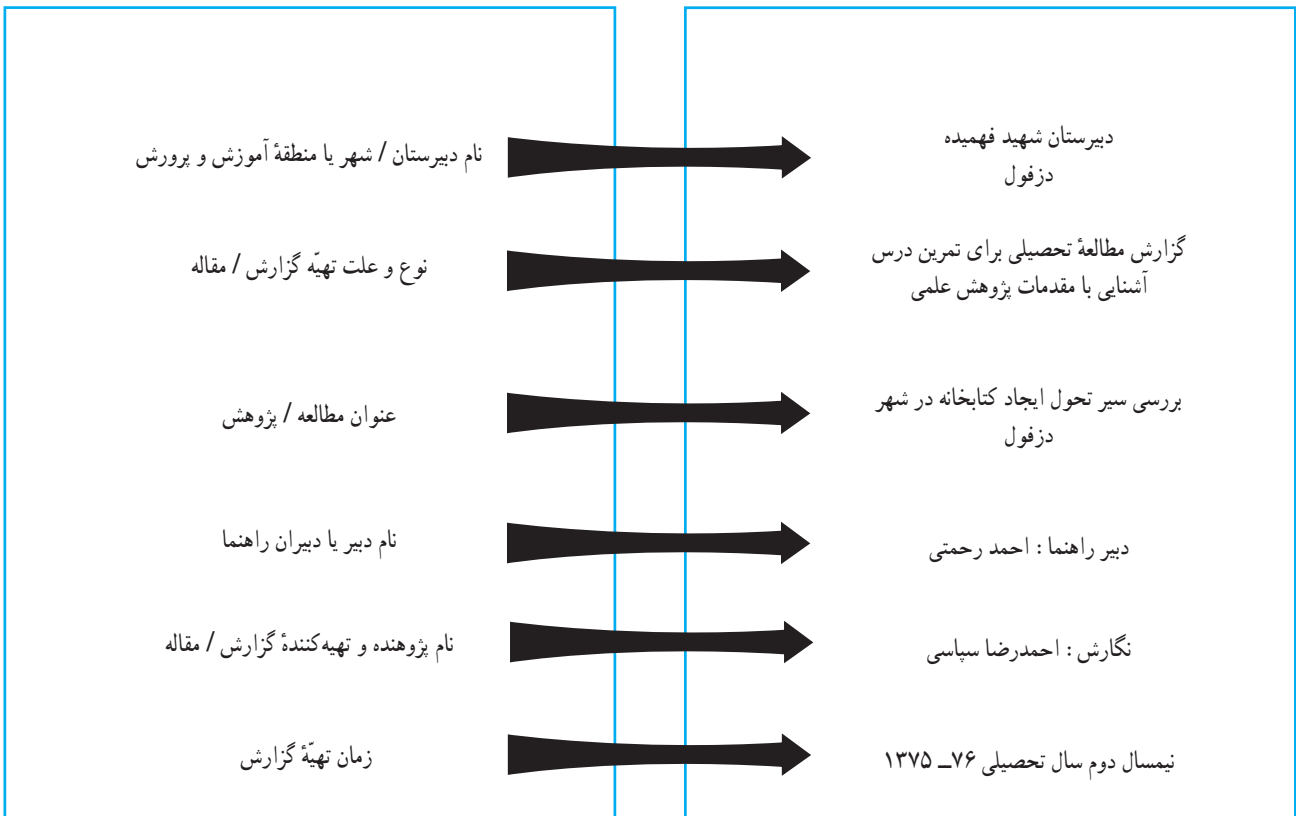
نام دبیرستان / شهر یا منطقهٔ آموزش و پرورش

دبیرستان شهید فهمیده
دزفول

نوع و علت تهیّه گزارش / مقاله

گزارش مطالعهٔ تحصیلی برای تمرین درس آشنایی با مقدمات پژوهش علمی

عنوان مطالعه / پژوهش

بررسی سیر تحول ایجاد کتابخانه در شهر دزفول

نام دبیر یا دبیران راهنما

دبیر راهنما : احمد رحمتی

نام پژوهنده و تهیه‌کنندهٔ گزارش / مقاله

نگارش : احمدرضا سپاسی

زمان تهیّهٔ گزارش

نیمسال دوم سال تحصیلی ۷۶ــ ۱۳۷۵